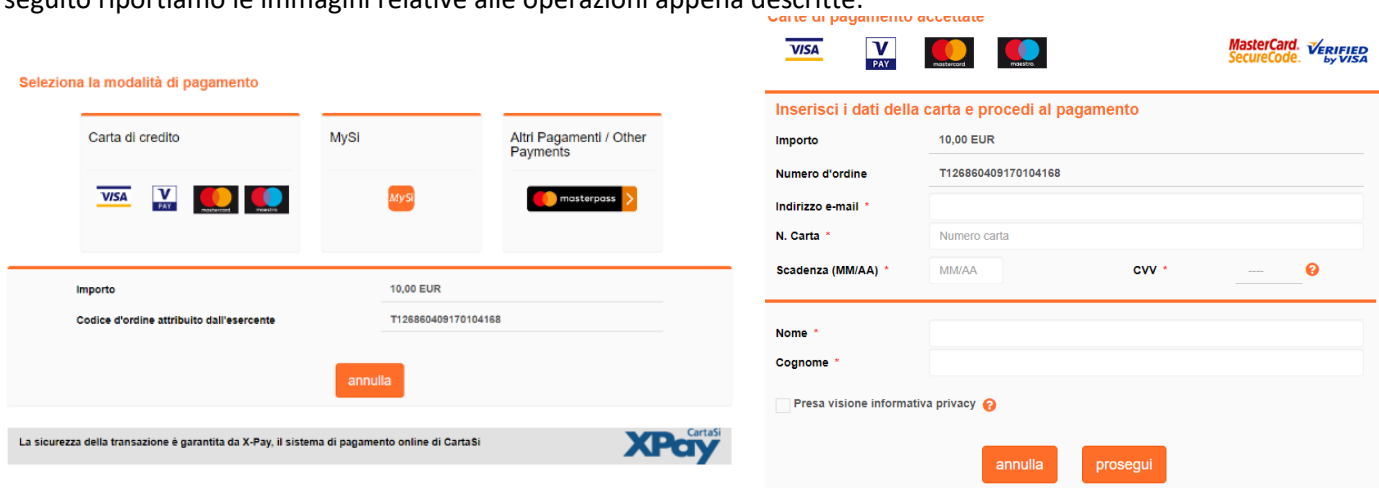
seguito riportiamo le immagini relative alle operazioni appena descritte.

Seleziona la modalità di pagamento

Carta di credito

VISA V PAY mastercard maestro

MySi

MySi

Altri Pagamenti / Other Payments

masterpass

| Importo | 10,00 EUR |
|---|---|
| Codice d'ordine attribuito dall'esercente | T126860409170104168 |

annulla

La sicurezza della transazione è garantita da X-Pay, il sistema di pagamento online di CartaSi

CartaSi XPay

Carte di pagamento accettate

VISA V PAY mastercard maestro

MasterCard. SecureCode. VERIFIED by VISA

Inserisci i dati della carta e procedi al pagamento

| Importo | 10,00 EUR |
|---|---|
| Numero d'ordine | T126860409170104168 |

Indirizzo e-mail *

N. Carta * Numero carta

Scadenza (MM/AA) * MM/AA CVV * ----

Nome *

Cognome *

Presa visione informativa privacy

annulla prosegui